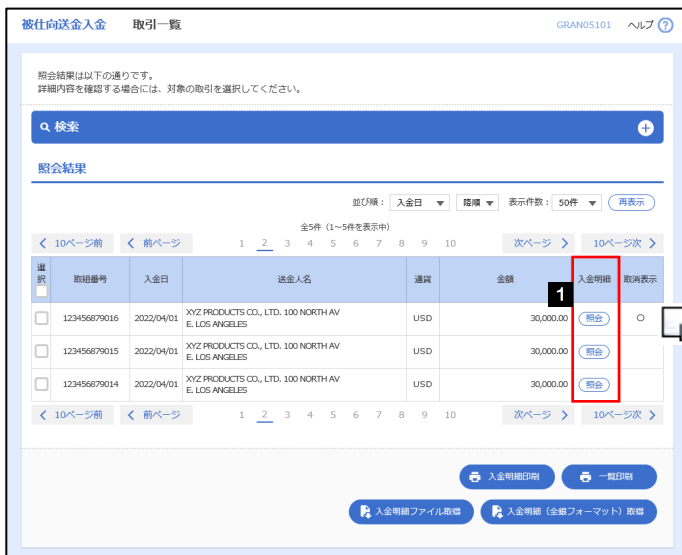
被仕向送金入金　取引一覧　GRAN05101　ヘルプ ?

照会結果は以下の通りです。
詳細内容を確認する場合には、対象の取引を選択してください。

検索

照会結果

並び順：入金日　降順　表示件数：50件　再表示

全5件（1～5件を表示中）

< 10ページ前　< 前ページ　1 2 3 4 5 6 7 8 9 10　次ページ >　10ページ次 >

| 選択 | 取組番号 | 入金日 | 送金人名 | 通貨 | 金額 | 入金明細 | 取消表示 |
|---|---|---|---|---|---|---|---|
| | 123456879016 | 2022/04/01 | XYZ PRODUCTS CO., LTD. 100 NORTH AVE. LOS ANGELES | USD | 30,000.00 | 照会 | ○ |
| | 123456879015 | 2022/04/01 | XYZ PRODUCTS CO., LTD. 100 NORTH AVE. LOS ANGELES | USD | 30,000.00 | 照会 | |
| | 123456879014 | 2022/04/01 | XYZ PRODUCTS CO., LTD. 100 NORTH AVE. LOS ANGELES | USD | 30,000.00 | 照会 | |

1

< 10ページ前　< 前ページ　1 2 3 4 5 6 7 8 9 10　次ページ >　10ページ次 >

入金明細印刷　一覧印刷

入金明細ファイル取得　入金明細（全銀フォーマット）取得